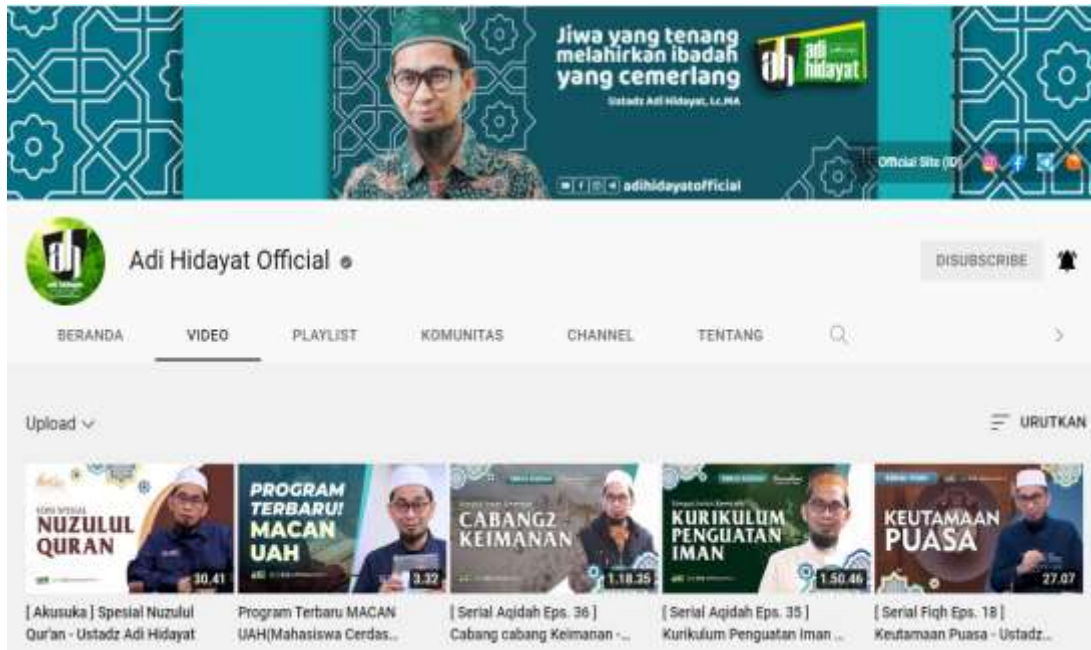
Jiwa yang tenang melahirkan ibadah yang cemerlang

Ustadz Adi Hidayat, Lc.MA

adi hidayat

adihidayatofficial

Official Site (ID)

Adi Hidayat Official

DISUBSCRIBE

BERANDA
VIDEO
PLAYLIST
KOMUNITAS
CHANNEL
TENTANG

Upload

URUTKAN

NUZULUL QURAN
30.41
[ Akusuka ] Spesial Nuzulul Qur'an - Ustadz Adi Hidayat

PROGRAM TERBARU! MACAN UAH
3.32
Program Terbaru MACAN UAH(Mahasiswa Cerdas...

CABANG2 KEIMANAN
1.18.35
[ Serial Aqidah Eps. 36 ] Cabang cabang Keimanan -...

KURIKULUM PENGUATAN IMAN
1.50.46
[ Serial Aqidah Eps. 35 ] Kurikulum Penguatan Iman ...

KEUTAMAAN PUASA
27.07
[ Serial Fiqh Eps. 18 ] Keutamaan Puasa - Ustadz...